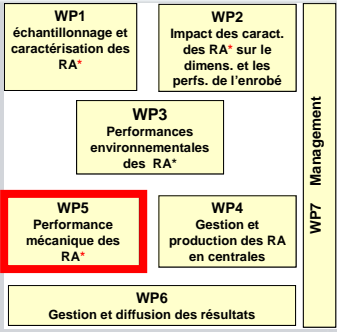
WP1
échantillonnage et caractérisation des RA*

WP2
Impact des caract. des RA* sur le dimens. et les perfs. de l'enrobé

WP3
Performances environnementales des RA*

WP5
Performance mécanique des RA*

WP4
Gestion et production des RA en centrales

WP6
Gestion et diffusion des résultats

WP7 Management